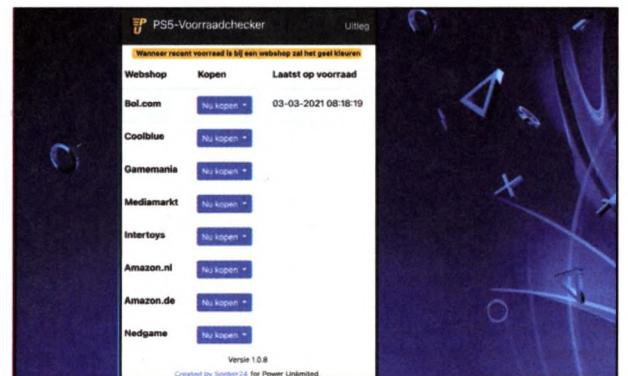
PS5-Voorraadchecker

Uitleg

Wanneer recent voorraad is bij een webshop zal het geel kleuren

| Webshop | Kopen | Laatst op voorraad |
|---|---|---|
| Bol.com | Nu kopen | 03-03-2021 08:18:19 |
| Coolblue | Nu kopen | |
| Gamemania | Nu kopen | |
| Mediamarkt | Nu kopen | |
| Intertoys | Nu kopen | |
| Amazon.nl | Nu kopen | |
| Amazon.de | Nu kopen | |
| Nedgame | Nu kopen | |

Versie 1.0.8

Created by Spider24 for Power Unlimited